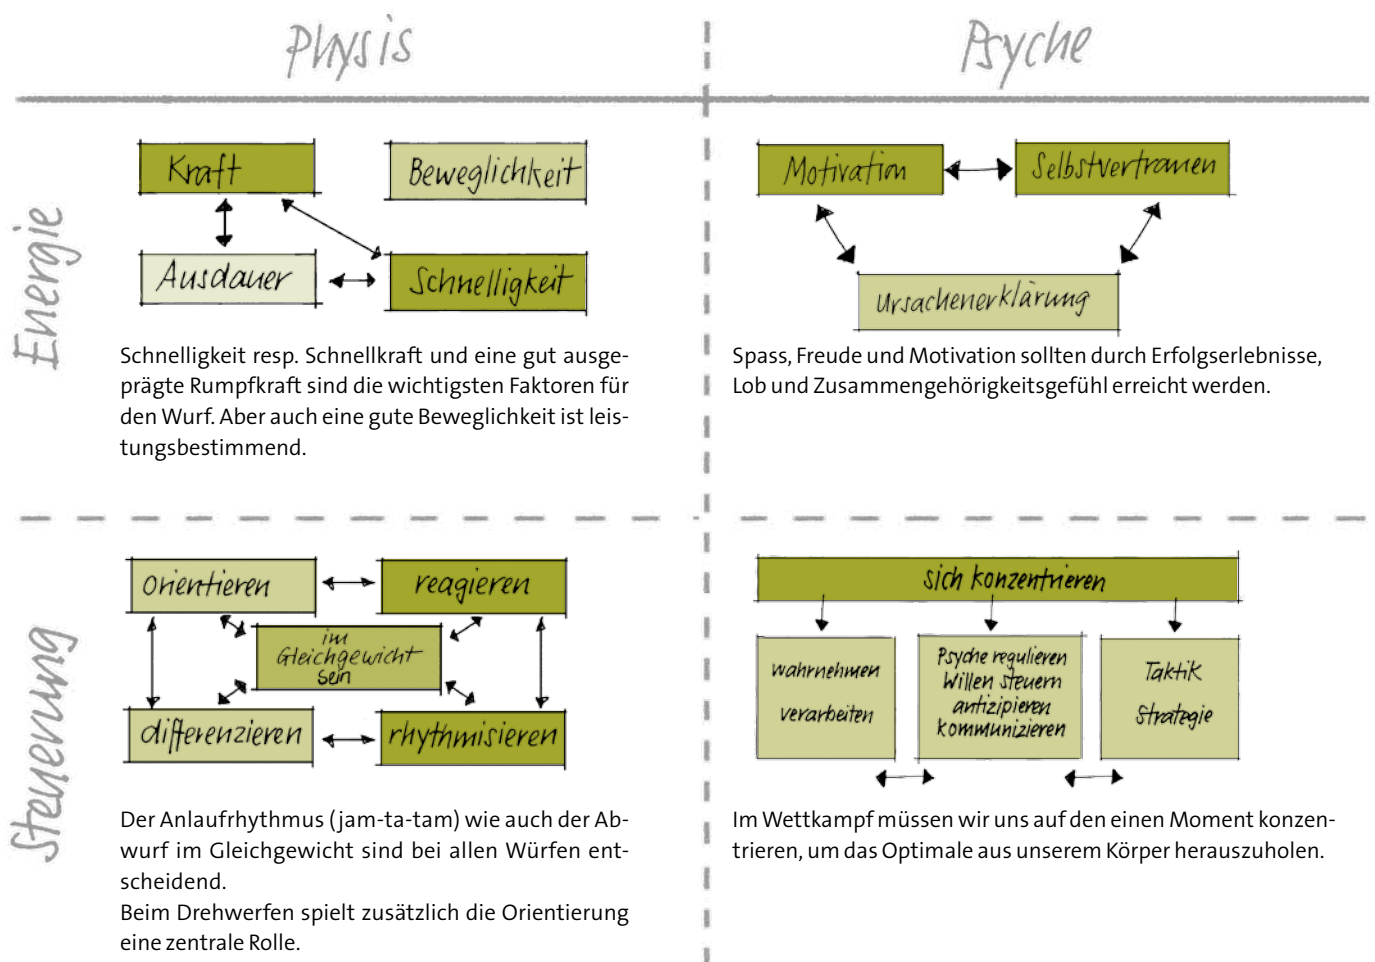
Physis

Psyche

Energie

Kraft

Beweglichkeit

Ausdauer

Schnelligkeit

Schnelligkeit resp. Schnellkraft und eine gut ausgeprägte Rumpfkraft sind die wichtigsten Faktoren für den Wurf. Aber auch eine gute Beweglichkeit ist leistungsbestimmend.

Motivation

Selbstvertrauen

Ursachenerklärung

Spass, Freude und Motivation sollten durch Erfolgserlebnisse, Lob und Zusammengehörigkeitsgefühl erreicht werden.

Steuerung

orientieren

reagieren

im Gleichgewicht sein

differenzieren

rhythmisieren

Der Anlaufrhythmus (jam-ta-tam) wie auch der Abwurf im Gleichgewicht sind bei allen Würfen entscheidend.
Beim Drehwerfen spielt zusätzlich die Orientierung eine zentrale Rolle.

sich konzentrieren

wahrnehmen

verarbeiten

Psyche regulieren
Willen steuern
antizipieren
kommunizieren

Taktik

Strategie

Im Wettkampf müssen wir uns auf den einen Moment konzentrieren, um das Optimale aus unserem Körper herauszuholen.